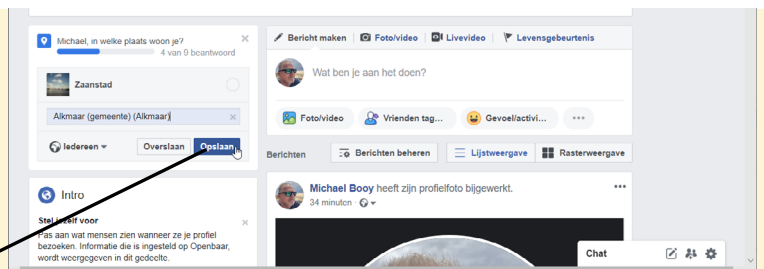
Michael, in welke plaats woon je?

4 van 9 beantwoord

Zaanstad

Alkmaar (gemeente) (Alkmaar)

Iedereen

Overslaan

Opslaan

Intro

Stel jezelf voor

Pas aan wat mensen zien wanneer ze je profiel bezoeken. Informatie die is ingesteld op Openbaar, wordt weergegeven in dit gedeelte.

Bericht maken

Foto/video

Livevideo

Levensgebeurtenis

Wat ben je aan het doen?

Foto/video

Vrienden tag...

Gevoel/activi...

Berichten

Berichten beheren

Lijstweergave

Rasterweergave

Michael Booy heeft zijn profielfoto bijgewerkt.

34 minuten

Chat